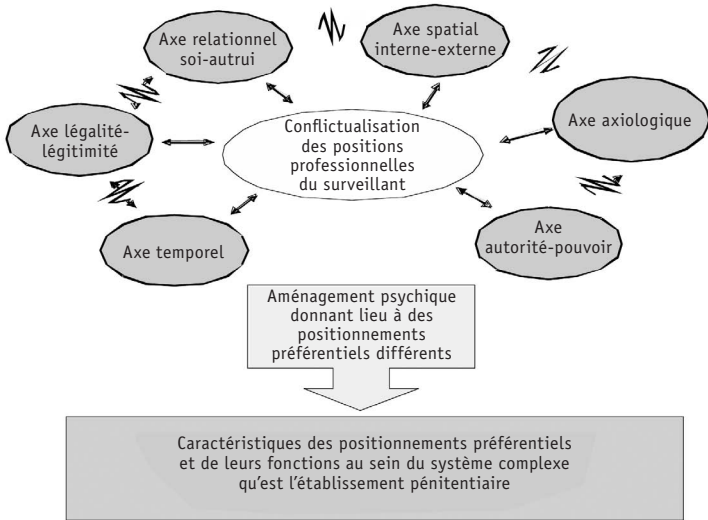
Axe relationnel soi-autrui

Axe spatial interne-externe

Axe légalité-légitimité

Conflictualisation des positions professionnelles du surveillant

Axe axiologique

Axe temporel

Axe autorité-pouvoir

Aménagement psychique donnant lieu à des positionnements préférentiels différents

Caractéristiques des positionnements préférentiels et de leurs fonctions au sein du système complexe qu'est l'établissement pénitentiaire